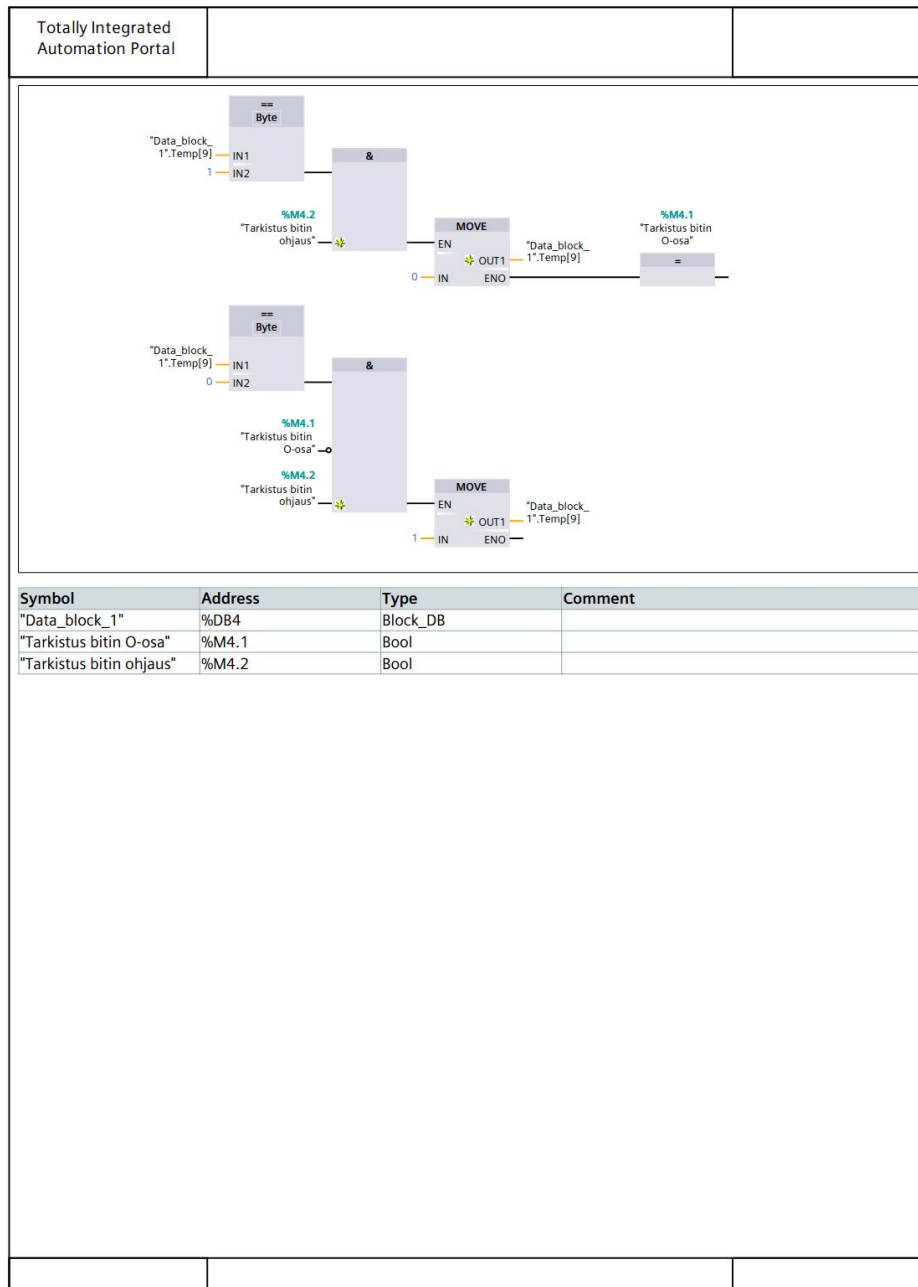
Totally Integrated Automation Portal

==
Byte
"Data_block_1".Temp[9] IN1
1 IN2

&

%M4.2
"Tarkistus bitin ohjaus"

MOVE
EN
OUT1 "Data_block_1".Temp[9]
0 IN ENO

%M4.1
"Tarkistus bitin O-osa"
=

==
Byte
"Data_block_1".Temp[9] IN1
0 IN2

&

%M4.1
"Tarkistus bitin O-osa"

%M4.2
"Tarkistus bitin ohjaus"

MOVE
EN
OUT1 "Data_block_1".Temp[9]
1 IN ENO

| Symbol | Address | Type | Comment |
|---|---|---|---|
| "Data_block_1" | %DB4 | Block_DB | |
| "Tarkistus bitin O-osa" | %M4.1 | Bool | |
| "Tarkistus bitin ohjaus" | %M4.2 | Bool | |